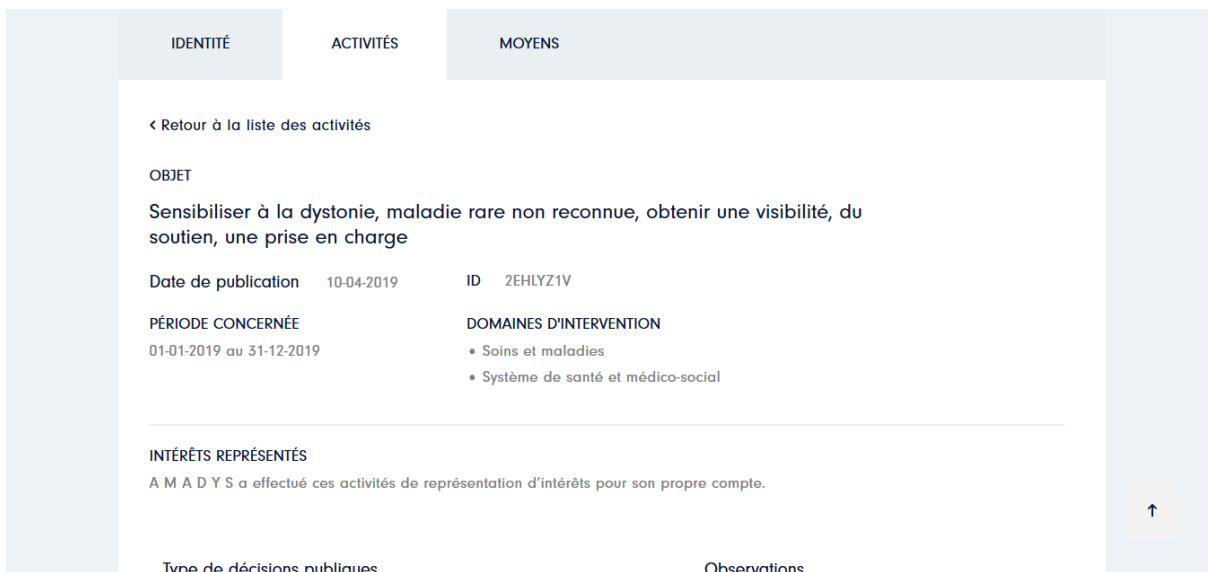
IDENTITÉ ACTIVITÉS MOYENS

‹ Retour à la liste des activités

OBJET

Sensibiliser à la dystonie, maladie rare non reconnue, obtenir une visibilité, du soutien, une prise en charge

Date de publication 10-04-2019

ID 2EHLYZ1V

PÉRIODE CONCERNÉE
01-01-2019 au 31-12-2019

DOMAINES D'INTERVENTION
• Soins et maladies
• Système de santé et médico-social

INTÉRÊTS REPRÉSENTÉS
A M A D Y S a effectué ces activités de représentation d'intérêts pour son propre compte.

↑

Type de décisions publiques

Observations